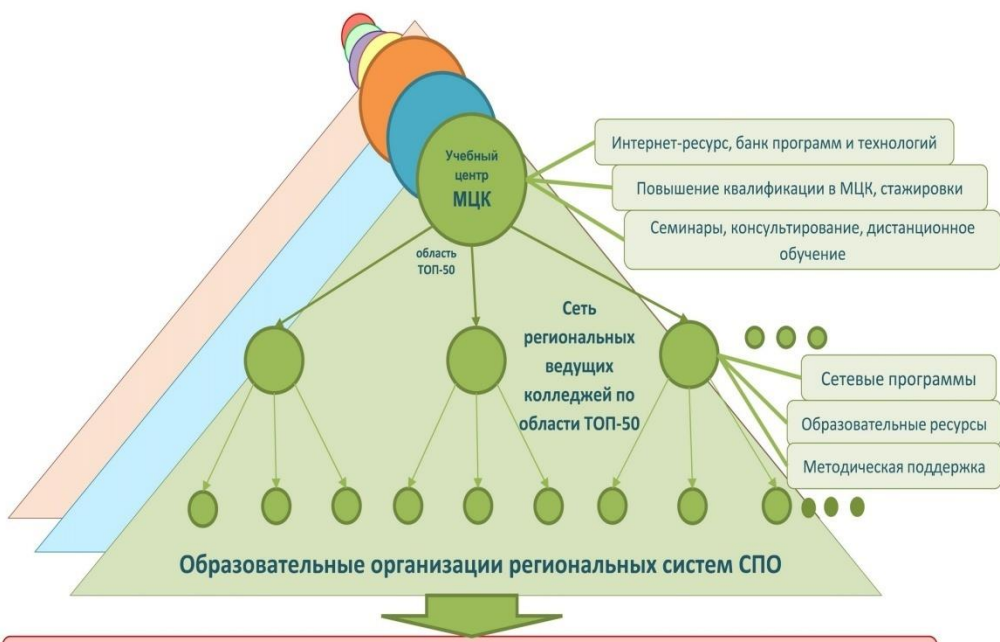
Учебный центр МЦК

Интернет-ресурс, банк программ и технологий

Повышение квалификации в МЦК, стажировки

Семинары, консультирование, дистанционное обучение

область ТОП-50

Сеть региональных ведущих колледжей по области ТОП-50

Сетевые программы

Образовательные ресурсы

Методическая поддержка

Образовательные организации региональных систем СПО